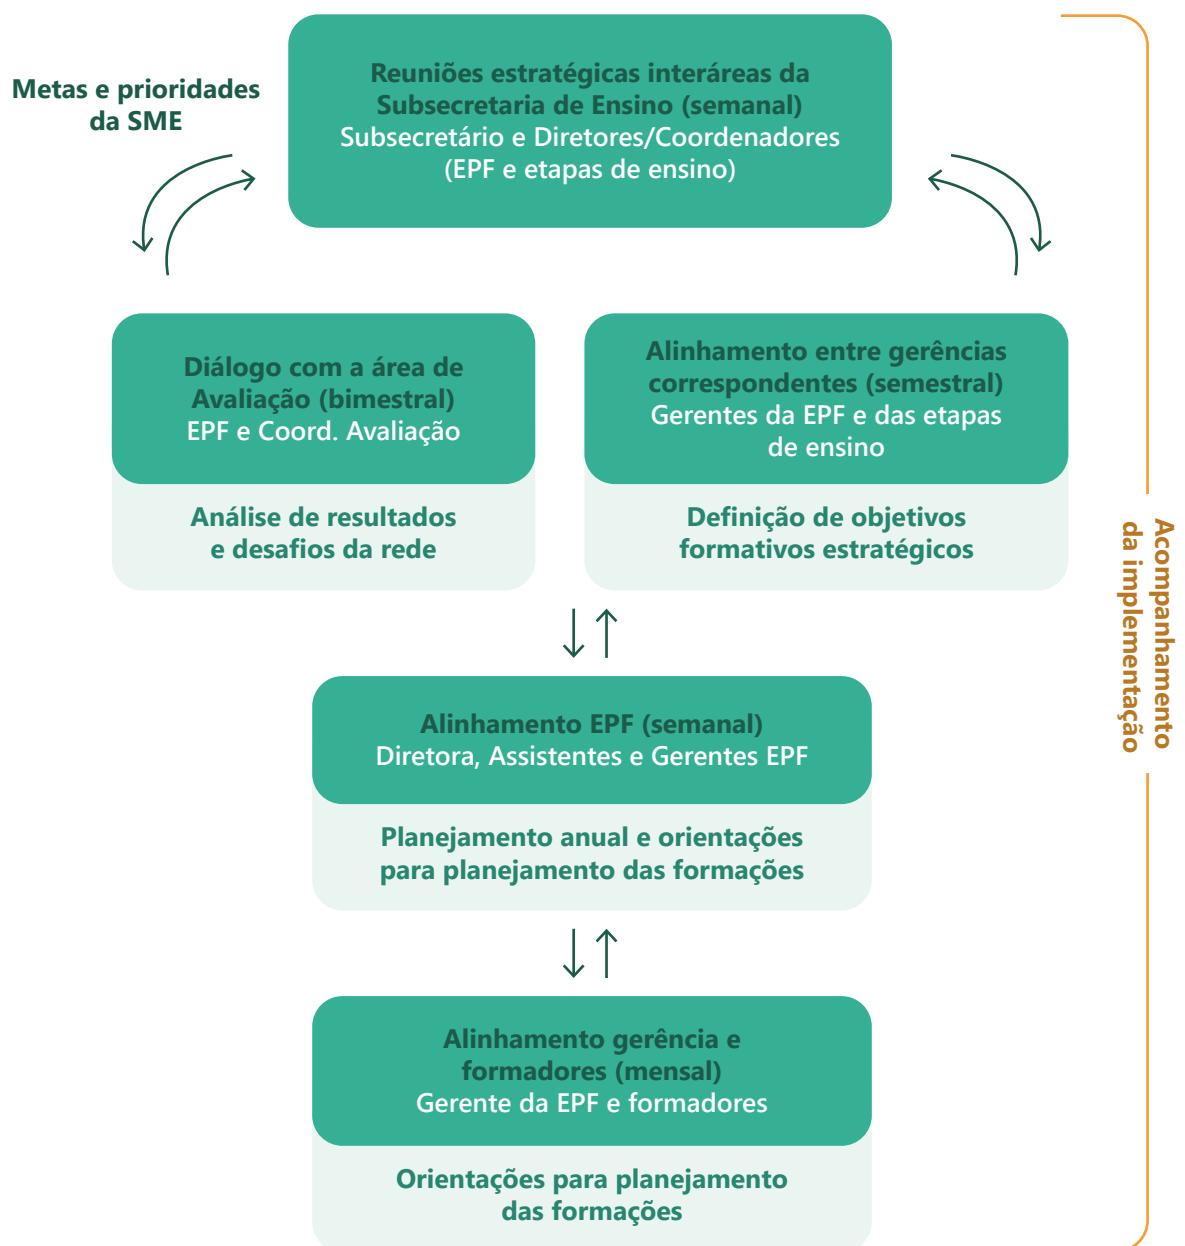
Metas e prioridades da SME

Reuniões estratégicas interáreas da Subsecretaria de Ensino (semanal)
Subsecretário e Diretores/Coordenadores (EPF e etapas de ensino)

Diálogo com a área de Avaliação (bimestral)
EPF e Coord. Avaliação

Análise de resultados e desafios da rede

Alinhamento entre gerências correspondentes (semestral)
Gerentes da EPF e das etapas de ensino

Definição de objetivos formativos estratégicos

Alinhamento EPF (semanal)
Diretora, Assistentes e Gerentes EPF

Planejamento anual e orientações para planejamento das formações

Alinhamento gerência e formadores (mensal)
Gerente da EPF e formadores

Orientações para planejamento das formações

Acompanhamento da implementação